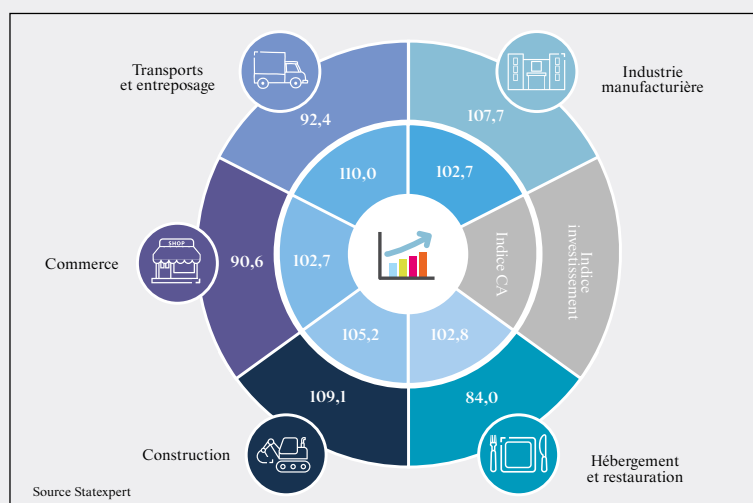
Transports et entreposage

92,4

110,0

Industrie manufacturière

107,7

102,7

SHOP

Commerce

90,6

102,7

Indice CA

Indice investissement

105,2

102,8

109,1

84,0

Construction

Hébergement et restauration

Source Statexpert